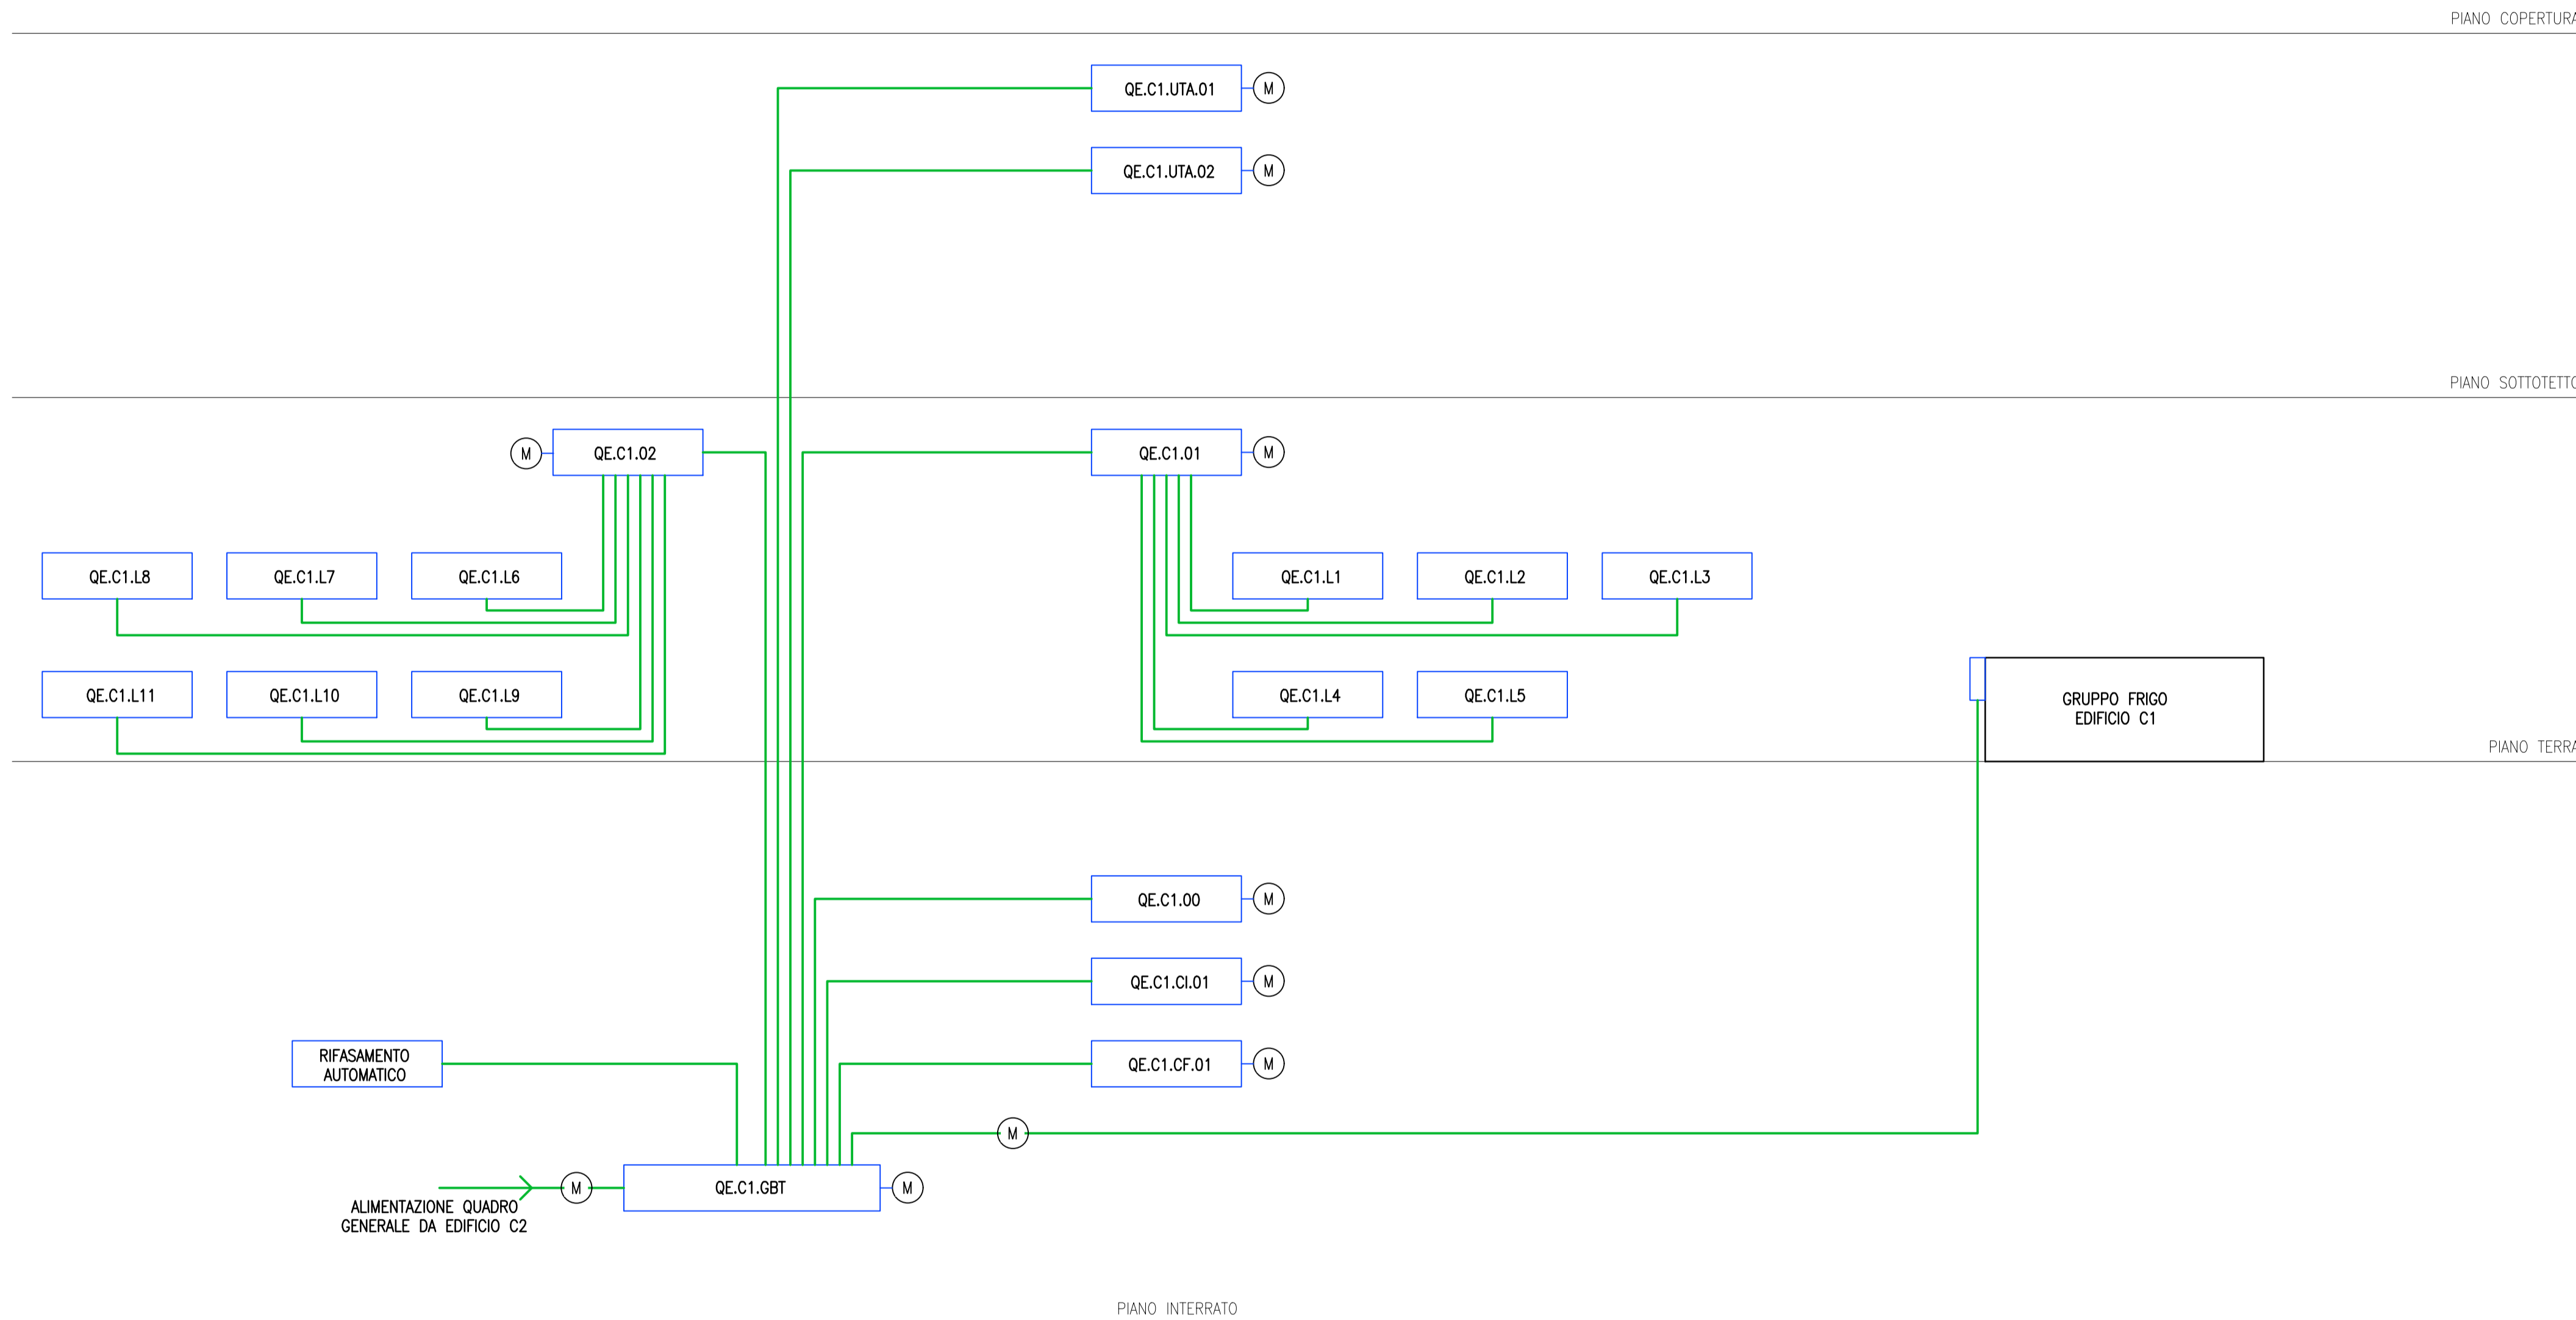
PIANO COPERTURA

QE.C1.UTA.01 M

QE.C1.UTA.02 M

PIANO SOTTOTETTO

M QE.C1.02

QE.C1.01 M

QE.C1.L8

QE.C1.L7

QE.C1.L6

QE.C1.L1

QE.C1.L2

QE.C1.L3

QE.C1.L11

QE.C1.L10

QE.C1.L9

QE.C1.L4

QE.C1.L5

GRUPPO FRIGO EDIFICIO C1

PIANO TERRA

QE.C1.00 M

QE.C1.CI.01 M

RIFASAMENTO AUTOMATICO

QE.C1.CF.01 M

M

M

QE.C1.GBT

M

ALIMENTAZIONE QUADRO GENERALE DA EDIFICIO C2

PIANO INTERRATO